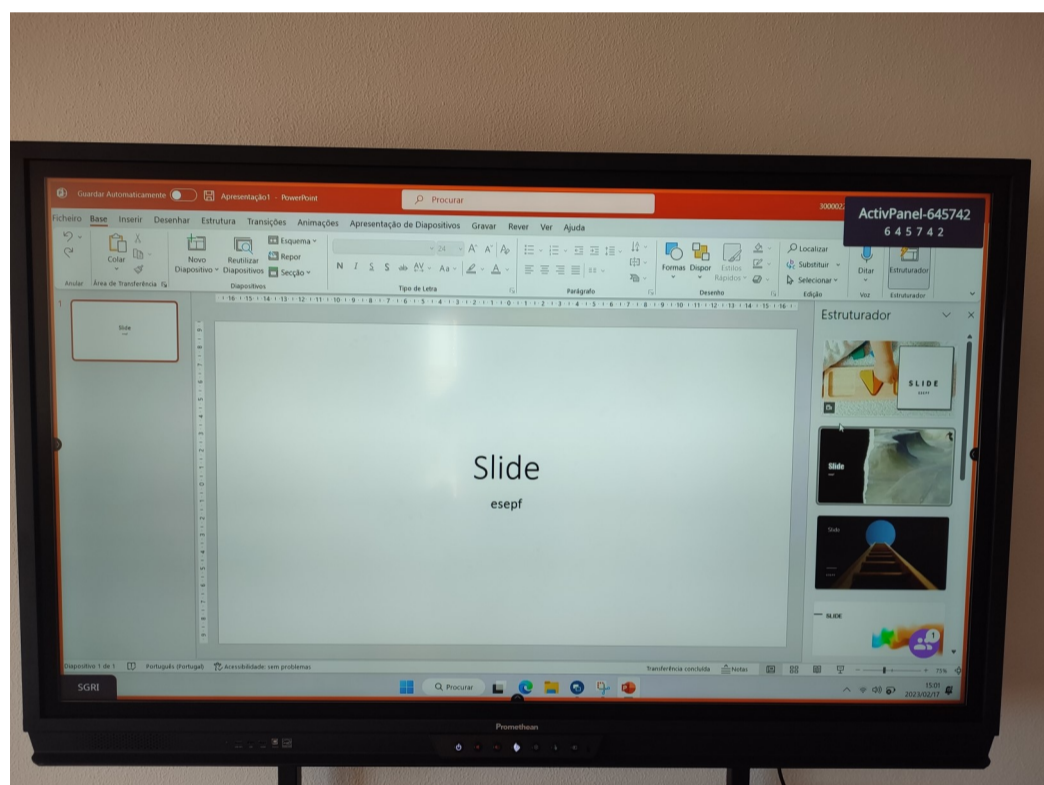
Guardar Automaticamente Apresentação1 - PowerPoint Procurar 300002 ActivPanel-645742 645742

Ficheiro Base Inserir Desenhar Estrutura Transições Animações Apresentação de Diapositivos Gravar Rever Ver Ajuda

Anular Colar Área de Transferência Novo Diapositivo Reutilizar Diapositivos Esquema Repor Secção Diapositivos N I S S ab Aa Tipo de Letra Parágrafo Formas Dispor Estilos Rápidos Desenho Localizar Substituir Selecionar Edição Ditar Voz Estruturador Estruturador

Slide

Slide
esepf

Estruturador

SLIDE

Slide

Slide

SLIDE

Diapositivo 1 de 1 Português (Portugal) Acessibilidade: sem problemas Transferência concluída Notas 75%

SGRI Procurar 15:01 2023/02/17

Promethean